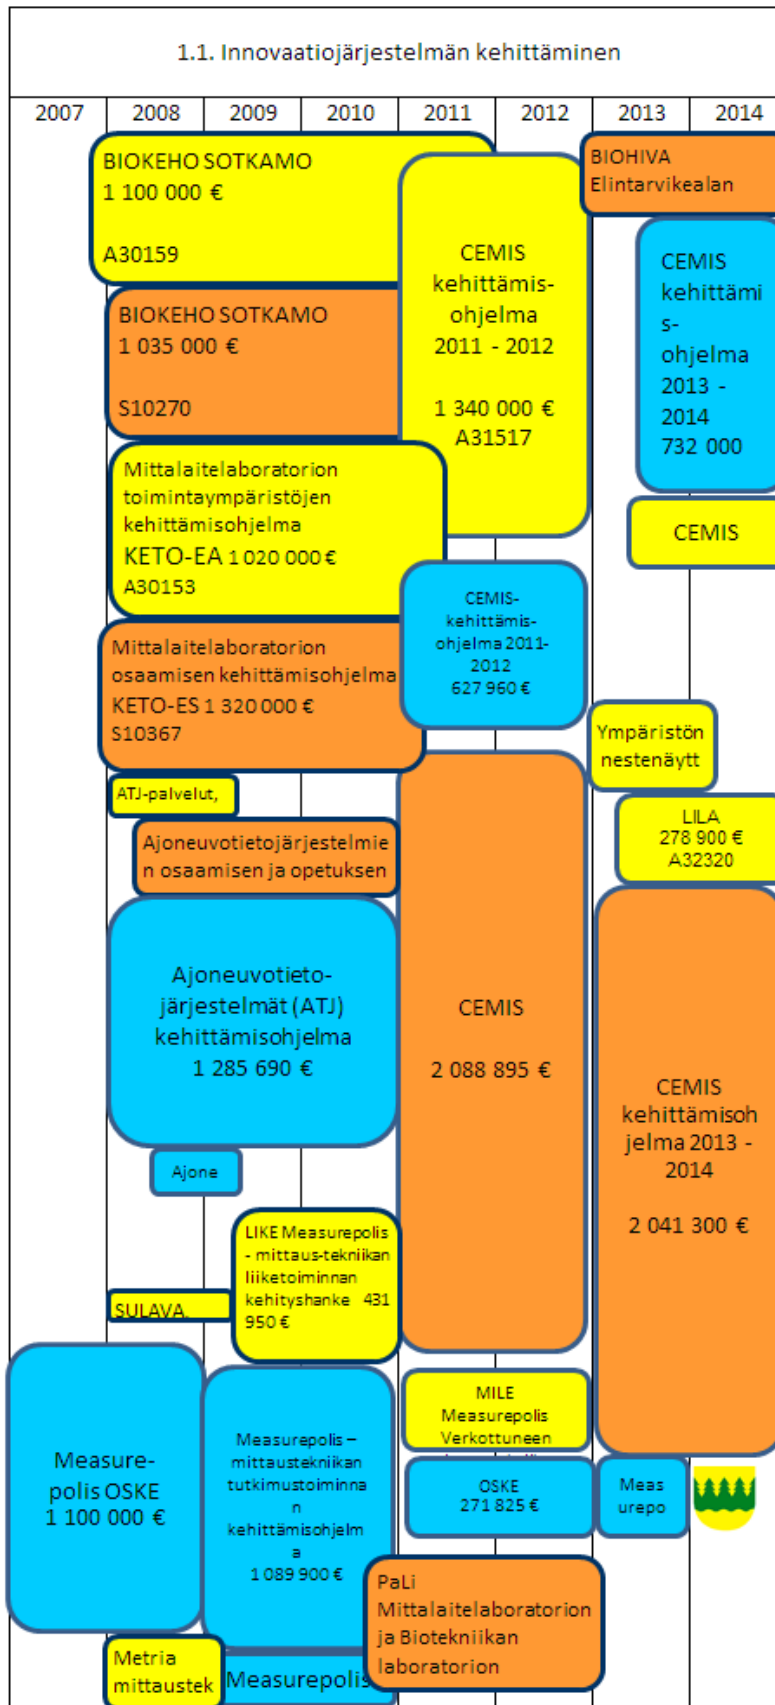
1.1. Innovaatiojärjestelmän kehittäminen

| 2007 | 2008 | 2009 | 2010 | 2011 | 2012 | 2013 | 2014 |
|---|---|---|---|---|---|---|---|

BIOKEHO SOTKAMO
1 100 000 €

A30159

BIOHIVA
Elintarvikealan

CEMIS kehittämisohjelma 2011 - 2012

1 340 000 €
A31517

CEMIS kehittämis-ohjelma 2013 - 2014
732 000

BIOKEHO SOTKAMO
1 035 000 €

S10270

Mittalaitelaboratorion toimintaympäristöjen kehittämisohjelma
KETO-EA 1 020 000 €
A30153

CEMIS

CEMIS-kehittämis-ohjelma 2011-2012
627 960 €

Mittalaitelaboratorion osaamisen kehittämisohjelma
KETO-ES 1 320 000 €
S10367

Ympäristön nestenäytt

ATJ-palvelut,

LILA
278 900 €
A32320

Ajoneuvotietojärjestelmien osaamisen ja opetuksen

CEMIS

2 088 895 €

Ajoneuvotieto-järjestelmät (ATJ) kehittämisohjelma
1 285 690 €

CEMIS kehittämisohjelma 2013 - 2014

2 041 300 €

Ajone

LIKE Measurepolis - mittaus-tekniikan liiketoiminnan kehityshanke 431 950 €

SULAVA

MILE
Measurepolis
Verkottuneen

Measure-polis OSKE
1 100 000 €

Measurepolis – mittaustekniikan tutkimustoiminnan kehittämisohjelma
1 089 900 €

OSKE
271 825 €

Measurepo

PaLi
Mittalaitelaboratorion ja Biotekniikan laboratorion

Metria mittaustek

Measurepolis